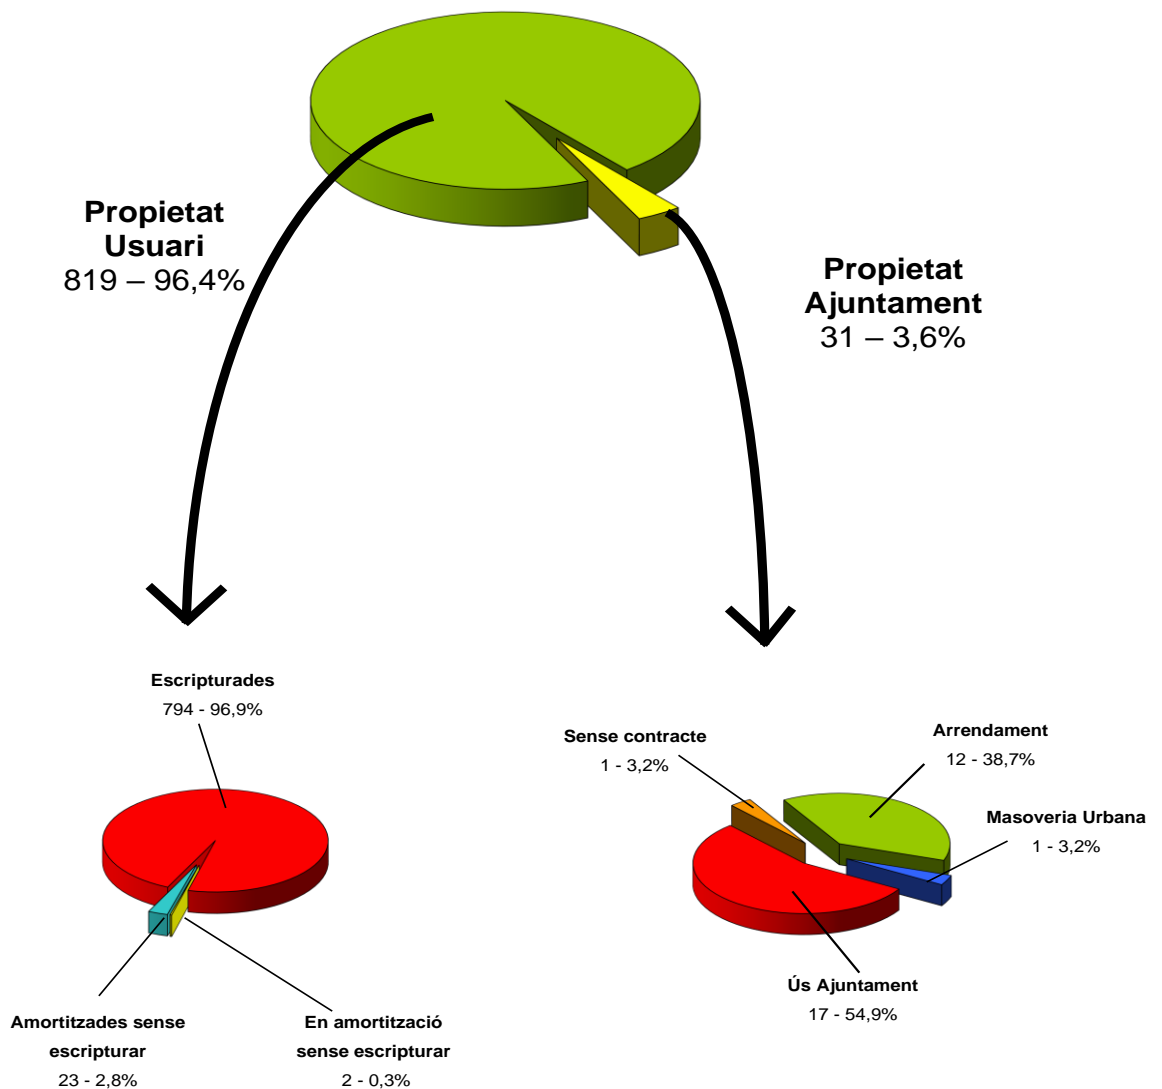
Propietat Usuari
819 – 96,4%

Propietat Ajuntament
31 – 3,6%

Escripturades
794 - 96,9%

Amortitzades sense escripturar
23 - 2,8%

En amortització sense escripturar
2 - 0,3%

Sense contracte
1 - 3,2%

Arrendament
12 - 38,7%

Masoveria Urbana
1 - 3,2%

Ús Ajuntament
17 - 54,9%